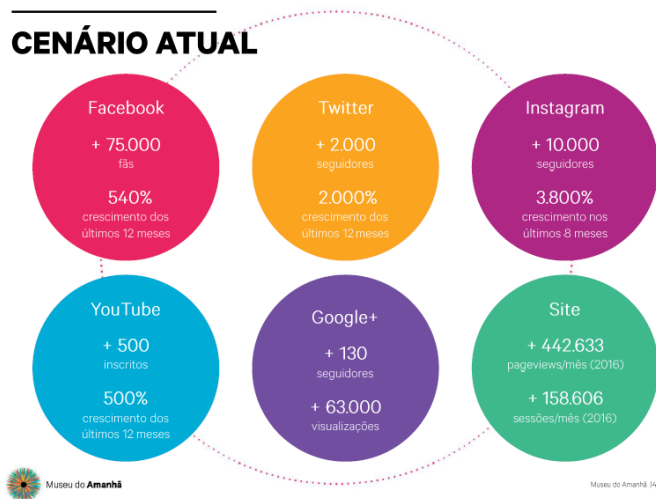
CENÁRIO ATUAL

Facebook
+ 75.000
fãs
540%
crescimento dos últimos 12 meses

Twitter
+ 2.000
seguidores
2.000%
crescimento dos últimos 12 meses

Instagram
+ 10.000
seguidores
3.800%
crescimento nos últimos 8 meses

YouTube
+ 500
inscritos
500%
crescimento dos últimos 12 meses

Google+
+ 130
seguidores
+ 63.000
visualizações

Site
+ 442.633
pageviews/mês (2016)
+ 158.606
sessões/mês (2016)

Museu do Amanhã

Museu do Amanhã 14